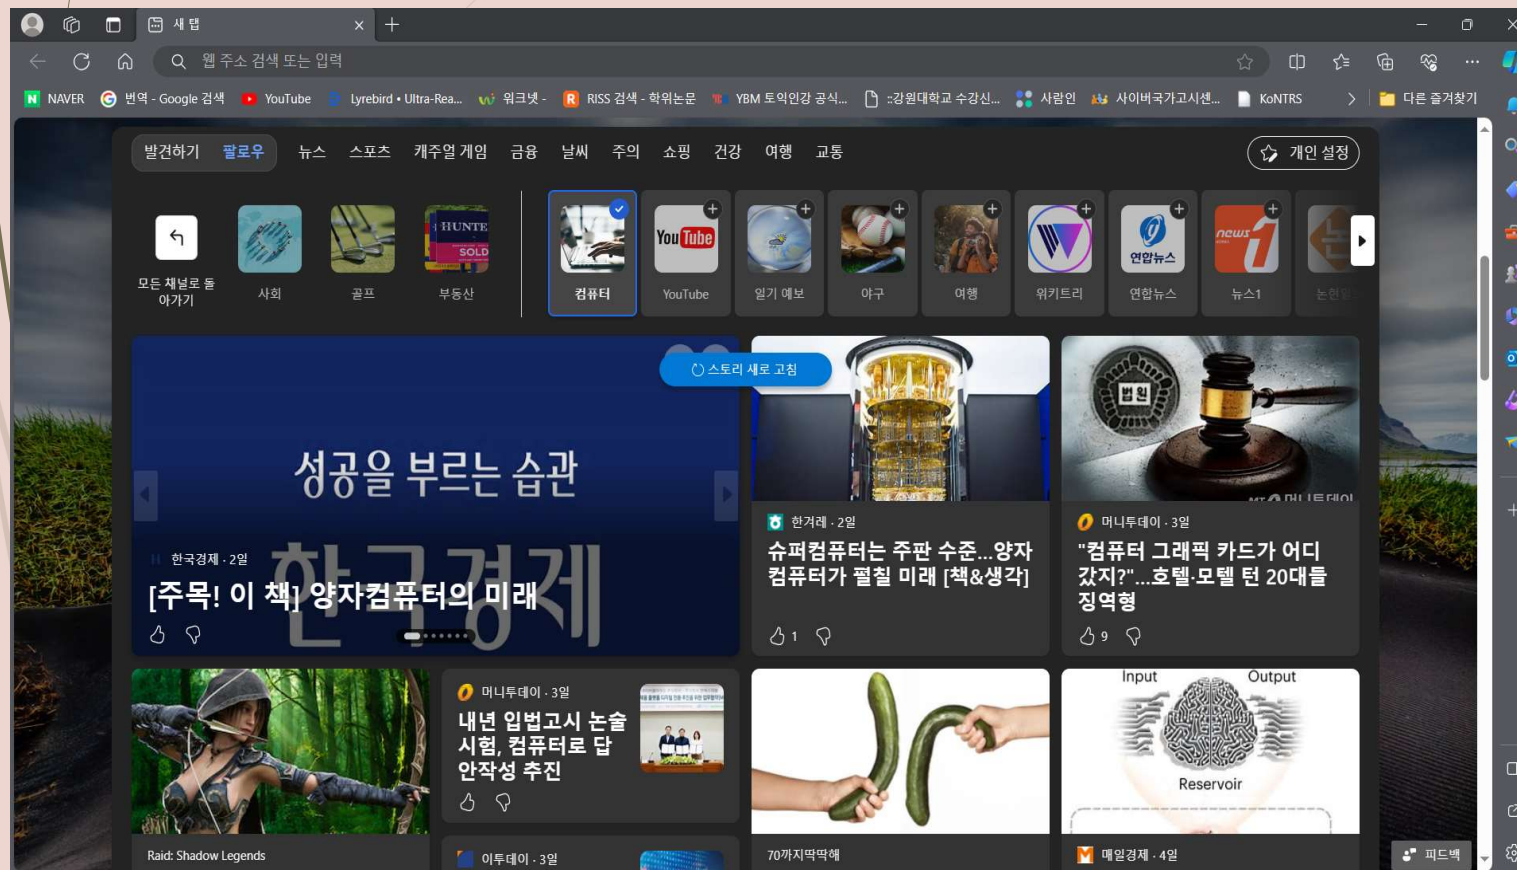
새 탭

웹 주소 검색 또는 입력

NAVER 번역 - Google 검색 YouTube Lyrebird • Ultra-Rea... 워크넷 - RISS 검색 - 학위논문 YBM 토익인강 공식... ::강원대학교 수강신... 사람인 사이버국가고시센... KoNTRS 다른 즐겨찾기

발견하기 팔로우 뉴스 스포츠 캐주얼 게임 금융 날씨 주의 쇼핑 건강 여행 교통 개인 설정

모든 채널로 돌아가기 사회 골프 부동산 컴퓨터 YouTube 일기 예보 야구 여행 위키트리 연합뉴스 뉴스1 논현일

스토리 새로 고침

성공을 부르는 습관

한국경제 · 2일
[주목! 이 책] 양자컴퓨터의 미래

한겨레 · 2일
슈퍼컴퓨터는 주판 수준...양자컴퓨터가 펼칠 미래 [책&생각]
1

머니투데이 · 3일
"컴퓨터 그래픽 카드가 어디 갔지?"...호텔·모텔 턴 20대들 징역형
9

머니투데이 · 3일
내년 입법고시 논술 시험, 컴퓨터로 답안작성 추진

Input Output Reservoir

Raid: Shadow Legends

이투데이 · 3일

70까지딱딱해

매일경제 · 4일

피드백